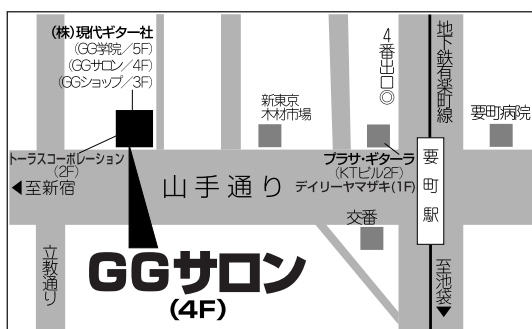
(株)現代ギター社
(GG学院/5F)
(GGサロン/4F)
(GGショップ/3F)

4番出口◎

地下鉄有楽町線

新東京木材市場

要町病院

トーラスコーポレーション
(2F)

◀至新宿

山手通り

プラザ・ギターラ
(KTビル2F)
デイリーヤマザキ(1F)

要町駅

交番

立教通り

GGサロン
(4F)

至池袋▼